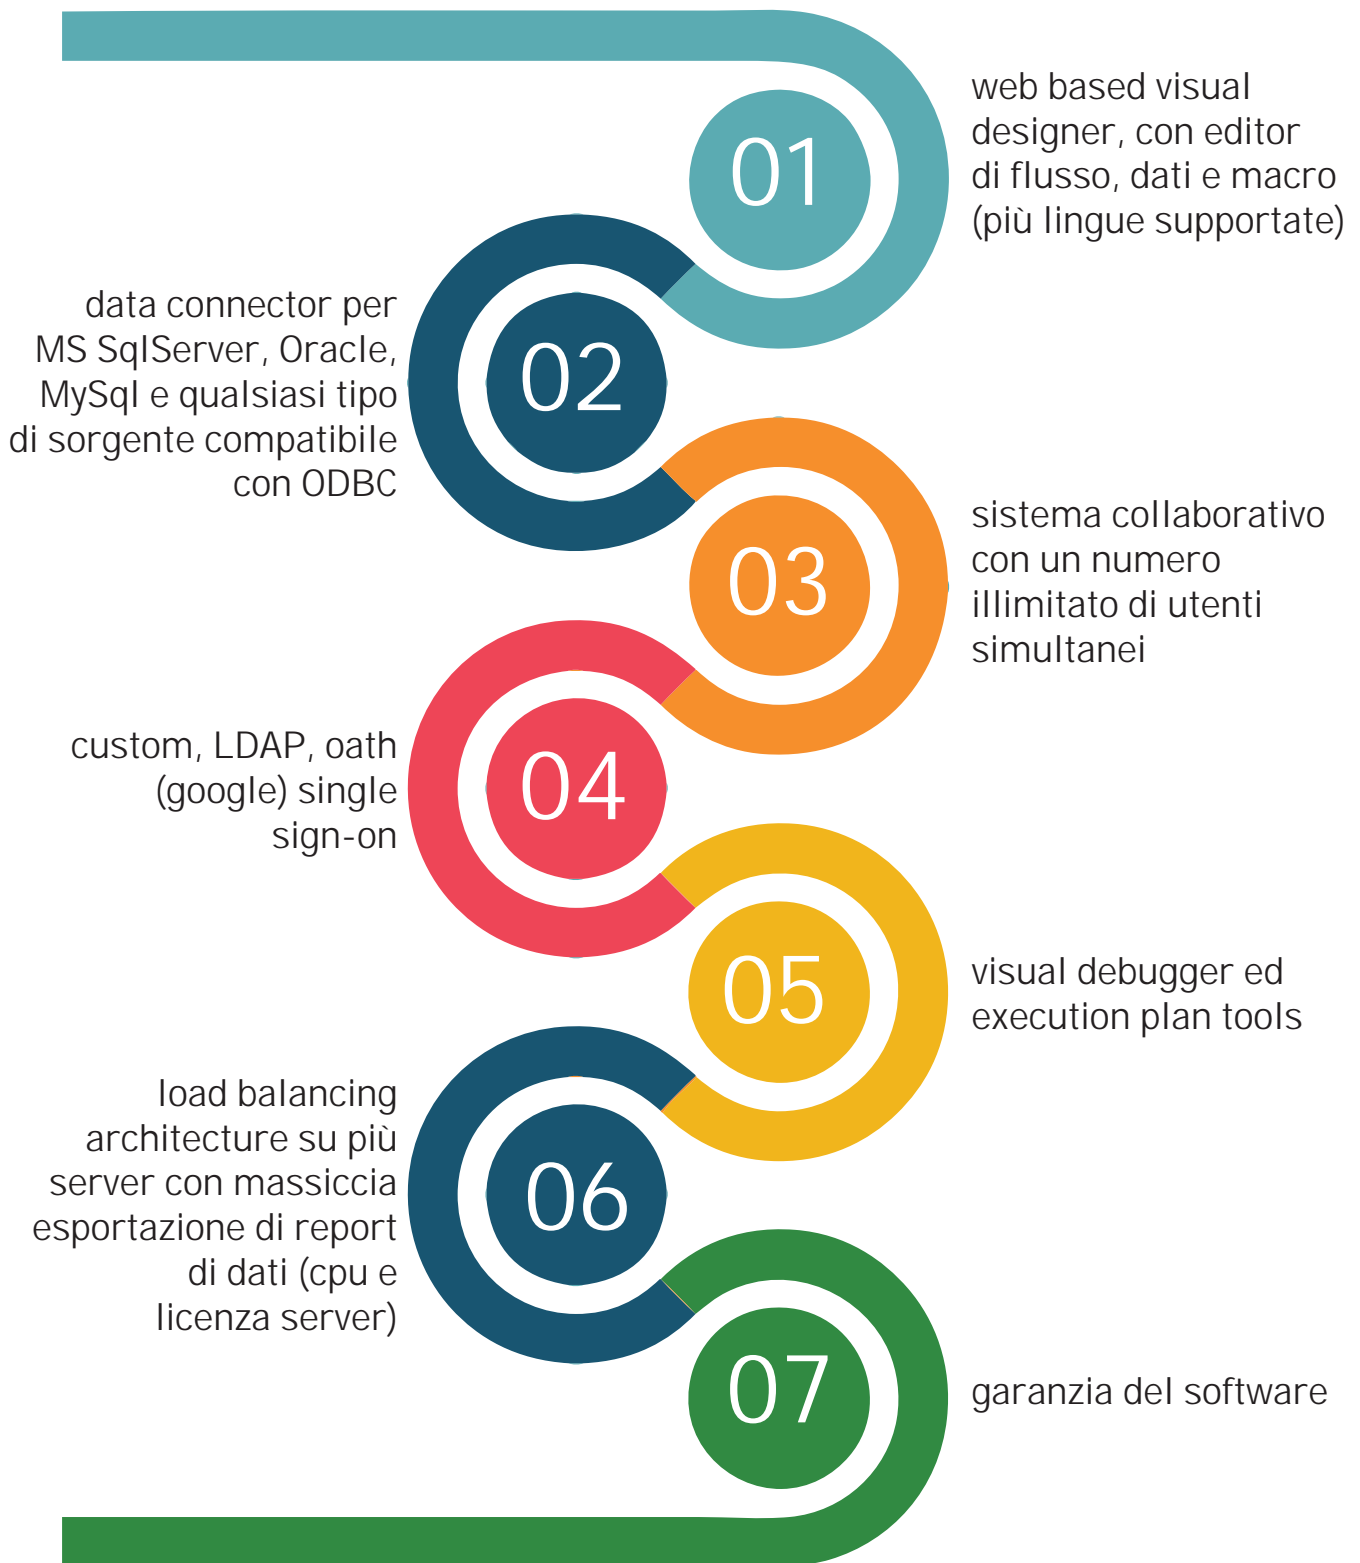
01

web based visual designer, con editor di flusso, dati e macro (più lingue supportate)

02

data connector per MS SqlServer, Oracle, MySql e qualsiasi tipo di sorgente compatibile con ODBC

03

sistema collaborativo con un numero illimitato di utenti simultanei

04

custom, LDAP, oath (google) single sign-on

05

visual debugger ed execution plan tools

06

load balancing architecture su più server con massiccia esportazione di report di dati (cpu e licenza server)

07

garanzia del software